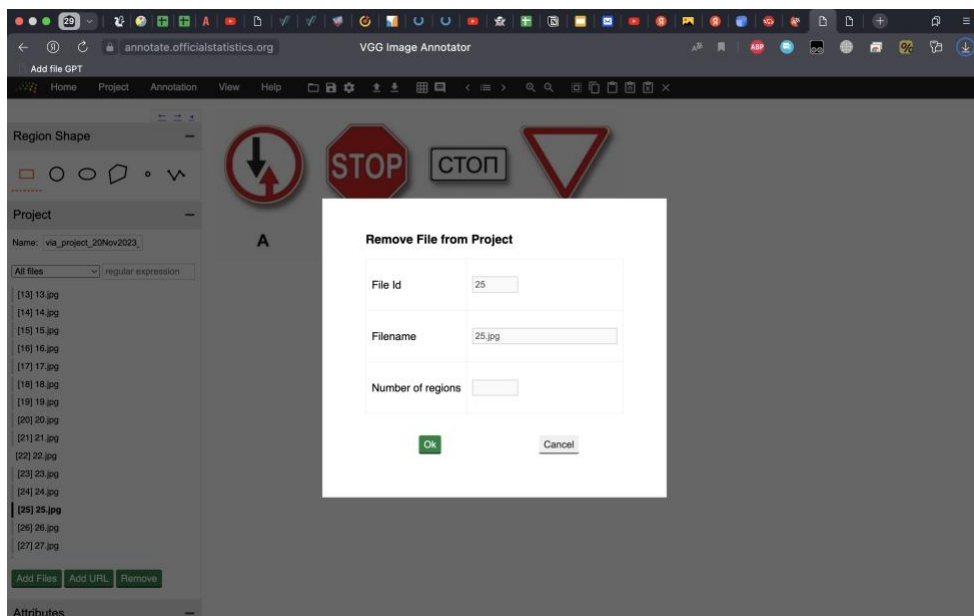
29

annotate.officialstatistics.org

VGG Image Annotator

Add file GPT

Home Project Annotation View Help

Region Shape

Project

Name: via_project_20Nov2023_

All files

regular expression

[13] 13.jpg
[14] 14.jpg
[15] 15.jpg
[16] 16.jpg
[17] 17.jpg
[18] 18.jpg
[19] 19.jpg
[20] 20.jpg
[21] 21.jpg
[22] 22.jpg
[23] 23.jpg
[24] 24.jpg
[25] 25.jpg
[26] 26.jpg
[27] 27.jpg

Add Files Add URL Remove

Attributes

STOP

СТОП

A

Remove File from Project

| File Id | 25 |
|---|---|
| Filename | 25.jpg |
| Number of regions | |

Ok Cancel